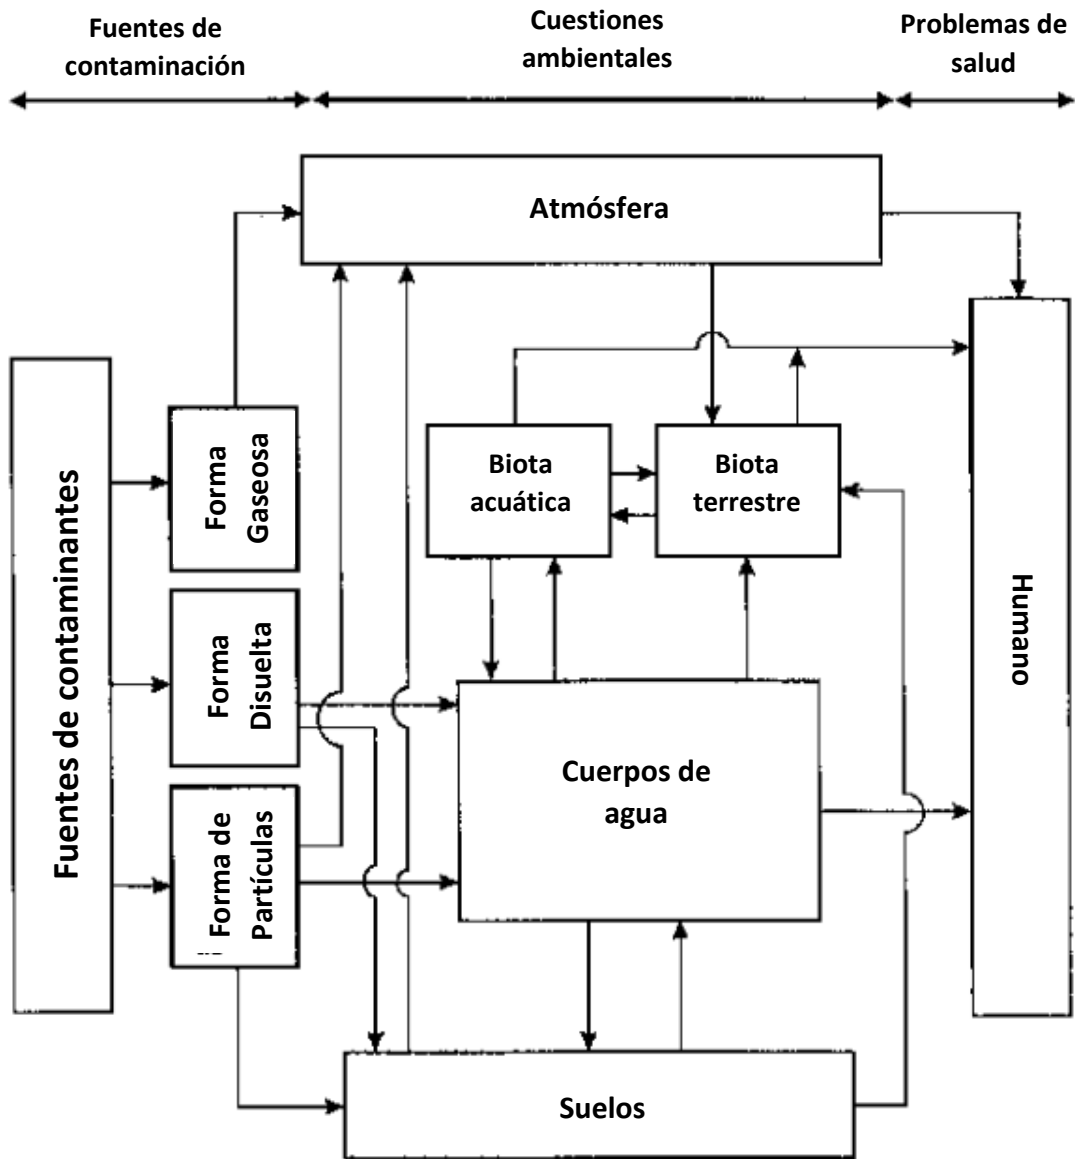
Fuentes de contaminación

Cuestiones ambientales

Problemas de salud

Atmósfera

Fuentes de contaminantes

Forma Gaseosa

Forma Disuelta

Forma de Partículas

Biota acuática

Biota terrestre

Cuerpos de agua

Humano

Suelos